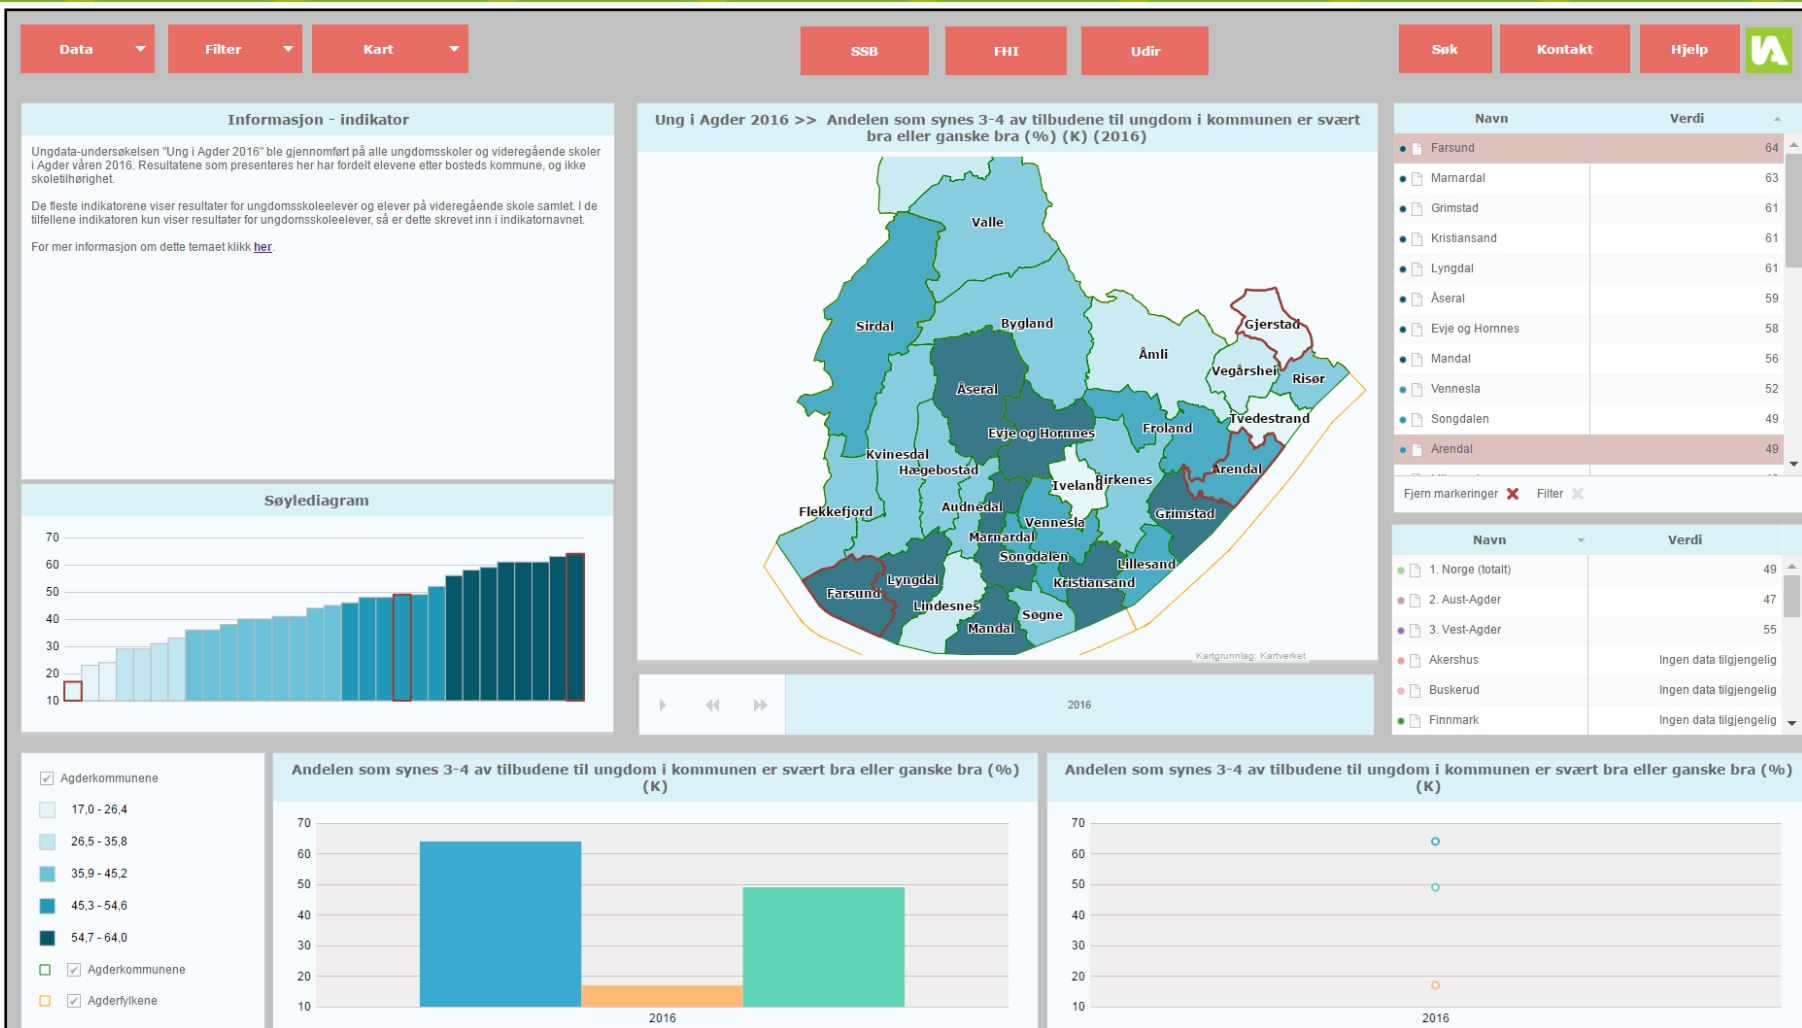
Data Filter Kart SSB FHI Udir Søk Kontakt Hjelp

Informasjon - indikator

Ungdata-undersøkelsen "Ung i Agder 2016" ble gjennomført på alle ungdomsskoler og videregående skoler i Agder våren 2016. Resultatene som presenteres her har fordelt elevene etter bosteds kommune, og ikke skoletilhørighet.

De fleste indikatorene viser resultater for ungdomsskoleelever og elever på videregående skole samlet. I de tilfellene indikatoren kun viser resultater for ungdomsskoleelever, så er dette skrevet inn i indikatornavnet.

For mer informasjon om dette temaet klikk her.

Ung i Agder 2016 >> Andelen som synes 3-4 av tilbudene til ungdom i kommunen er svært bra eller ganske bra (%) (K) (2016)

Valle
Sirdal
Bygland
Åmli
Gjerstad
Vegårshei
Risør
Åseral
Froland
Tvedestrand
Evje og Hornnes
Kvinesdal
Hægebostad
Iveland
Birkenes
Arendal
Audnedal
Grimstad
Flekkefjord
Vennesla
Marnardal
Songdalen
Lillesand
Lyngdal
Kristiansand
Farsund
Lindesnes
Søgne
Mandal
Kartgrunnlag: Kartverket

| Navn | Verdi |
|---|---|
| Farsund | 64 |
| Marnardal | 63 |
| Grimstad | 61 |
| Kristiansand | 61 |
| Lyngdal | 61 |
| Åseral | 59 |
| Evje og Hornnes | 58 |
| Mandal | 56 |
| Vennesla | 52 |
| Songdalen | 49 |
| Arendal | 49 |

Fjern markeringer Filter

Søylediagram

70
60
50
40
30
20
10

2016

| Navn | Verdi |
|---|---|
| 1. Norge (totalt) | 49 |
| 2. Aust-Agder | 47 |
| 3. Vest-Agder | 55 |
| Akershus | Ingen data tilgjengelig |
| Buskerud | Ingen data tilgjengelig |
| Finnmark | Ingen data tilgjengelig |

Agderkommunene
17,0 - 26,4
26,5 - 35,8
35,9 - 45,2
45,3 - 54,6
54,7 - 64,0
Agderkommunene
Agderfylkene

Andelen som synes 3-4 av tilbudene til ungdom i kommunen er svært bra eller ganske bra (%) (K)

70
60
50
40
30
20
10
2016

Andelen som synes 3-4 av tilbudene til ungdom i kommunen er svært bra eller ganske bra (%) (K)

70
60
50
40
30
20
10
2016